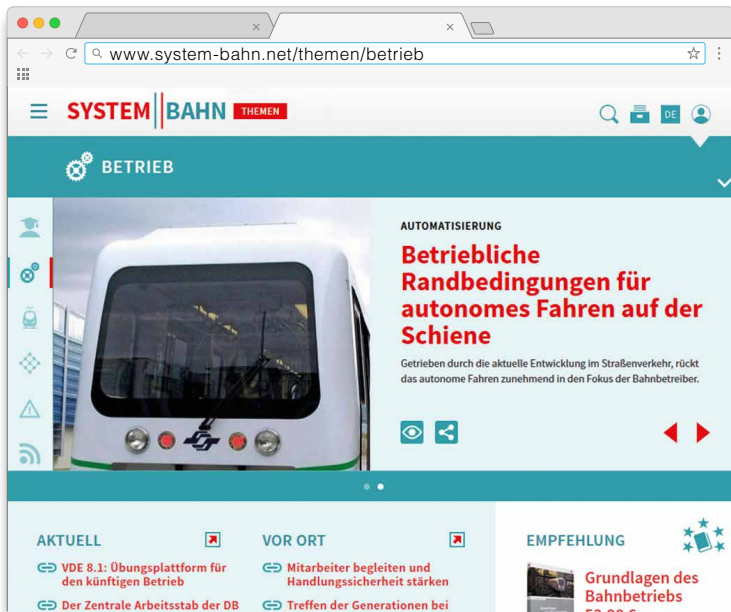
www.system-bahn.net/themen/betrieb

SYSTEM BAHN THEMEN

DE

BETRIEB

AUTOMATISIERUNG

Betriebliche Randbedingungen für autonomes Fahren auf der Schiene

Getrieben durch die aktuelle Entwicklung im Straßenverkehr, rückt das autonome Fahren zunehmend in den Fokus der Bahnbetreiber.

AKTUELL

VDE 8.1: Übungsplattform für den künftigen Betrieb

Der Zentrale Arbeitsstab der DB

VOR ORT

Mitarbeiter begleiten und Handlungssicherheit stärken

Treffen der Generationen bei

EMPFEHLUNG

Grundlagen des Bahnbetriebs

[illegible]